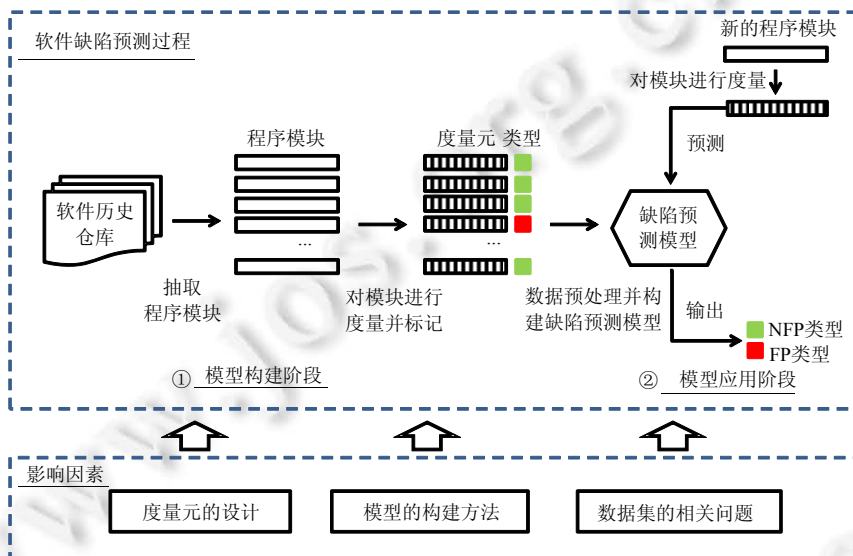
软件缺陷预测过程

新的程序模块

对模块进行度量

预测

程序模块

度量元 类型

软件历史仓库

...

...

缺陷预测模型

抽取程序模块

对模块进行度量并标记

数据预处理并构建缺陷预测模型

输出

NFP类型

FP类型

① 模型构建阶段

② 模型应用阶段

影响因素

度量元的设计

模型的构建方法

数据集的相关问题